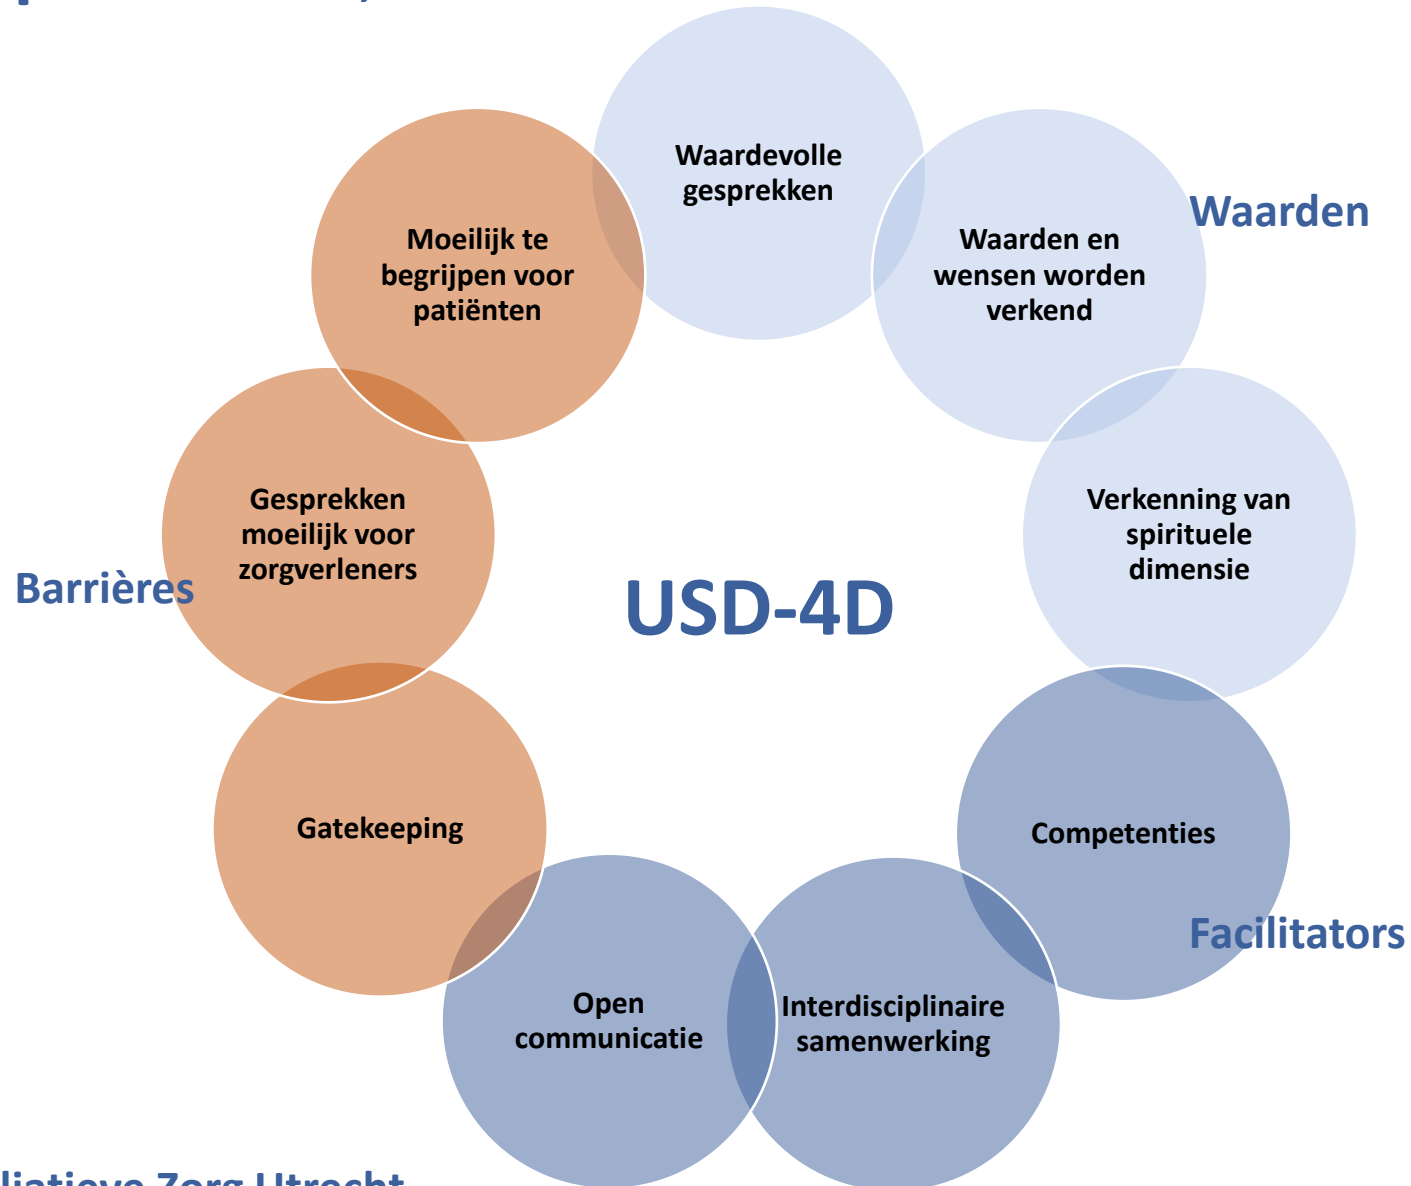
Waardevolle gesprekken

Waarden en wensen worden verkend

Waarden

Verkenning van spirituele dimensie

Competenties

Facilitators

Interdisciplinaire samenwerking

Open communicatie

Gatekeeping

Gesprekken moeilijk voor zorgverleners

Barrières

Moeilijk te begrijpen voor patiënten

USD-4D

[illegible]liatieve Zorg Utrecht